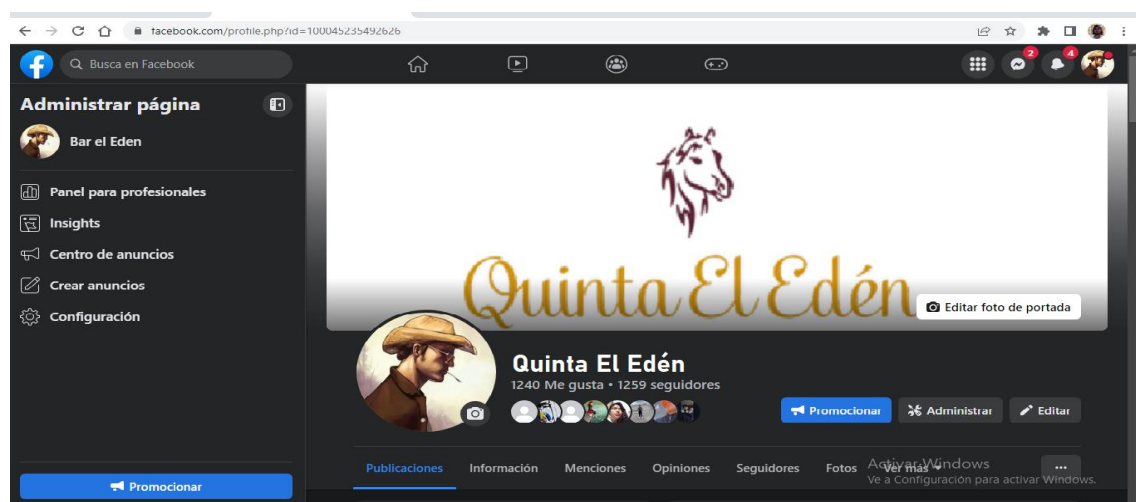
facebook.com/profile.php?id=100045235492626

Busca en Facebook

2

4

Administrar página

Bar el Eden

Panel para profesionales

Insights

Centro de anuncios

Crear anuncios

Configuración

Promocionar

Quinta El Edén

Editar foto de portada

Quinta El Edén

1240 Me gusta • 1259 seguidores

Promocionar

Administrar

Editar

Publicaciones Información Menciones Opiniones Seguidores Fotos Ver más

...

Activar Windows
Ve a Configuración para activar Windows.